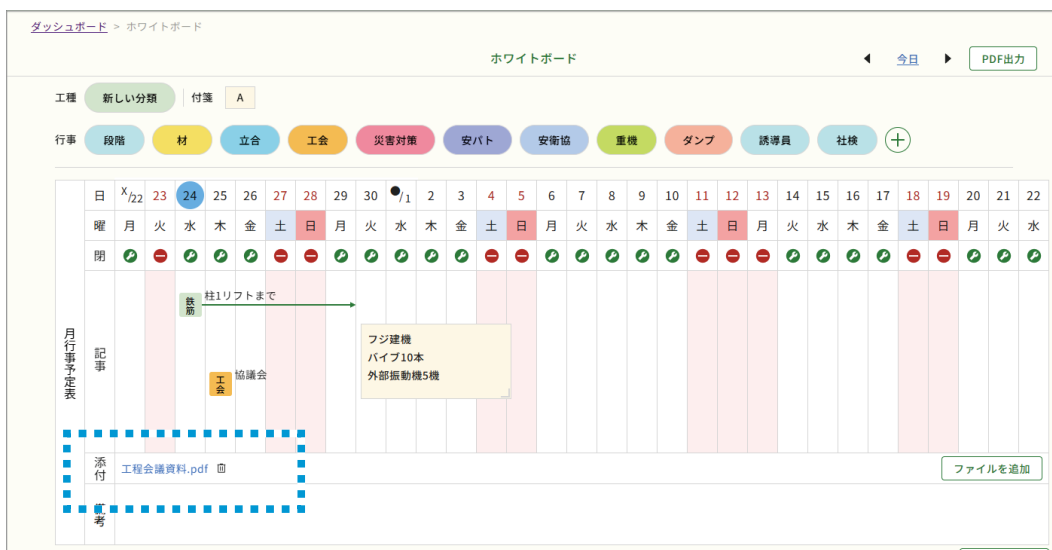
ダッシュボード > ホワイトボード

ホワイトボード

◀ 今日 ▶ PDF出力

工種 新しい分類 付箋 A

行事 段階 材 立会 工会 災害対策 安パト 安衛協 重機 ダンプ 誘導員 社検 +

| 日 | X/22 | 23 | 24 | 25 | 26 | 27 | 28 | 29 | 30 | ●/1 | 2 | 3 | 4 | 5 | 6 | 7 | 8 | 9 | 10 | 11 | 12 | 13 | 14 | 15 | 16 | 17 | 18 | 19 | 20 | 21 | 22 |
|---|---|---|---|---|---|---|---|---|---|---|---|---|---|---|---|---|---|---|---|---|---|---|---|---|---|---|---|---|---|---|---|
| 曜 | 月 | 火 | 水 | 木 | 金 | 土 | 日 | 月 | 火 | 水 | 木 | 金 | 土 | 日 | 月 | 火 | 水 | 木 | 金 | 土 | 日 | 月 | 火 | 水 | 木 | 金 | 土 | 日 | 月 | 火 | 水 |
| 閉 | | | | | | | | | | | | | | | | | | | | | | | | | | | | | | | |

月行事予定表

記事

鉄筋 柱1リフトまで

工会 協議会

フジ建機
バイブ10本
外部振動機5機

添付 工程会議資料.pdf

ファイルを追加

備考